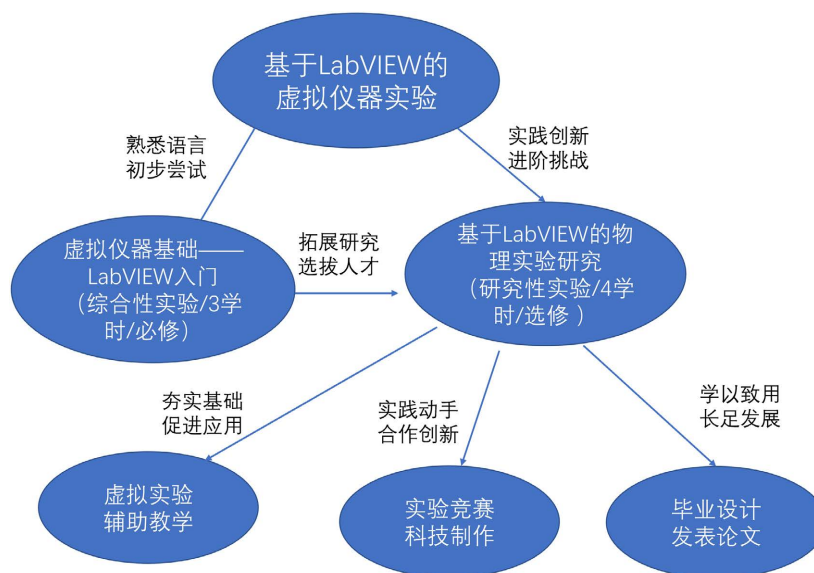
基于LabVIEW的虚拟仪器实验

熟悉语言
初步尝试

实践创新
进阶挑战

虚拟仪器基础——LabVIEW入门
（综合性实验/3学时/必修）

拓展研究
选拔人才

基于LabVIEW的物理实验研究
（研究性实验/4学时/选修 ）

夯实基础
促进应用

实践动手
合作创新

学以致用
长足发展

虚拟实验
辅助教学

实验竞赛
科技制作

毕业设计
发表论文